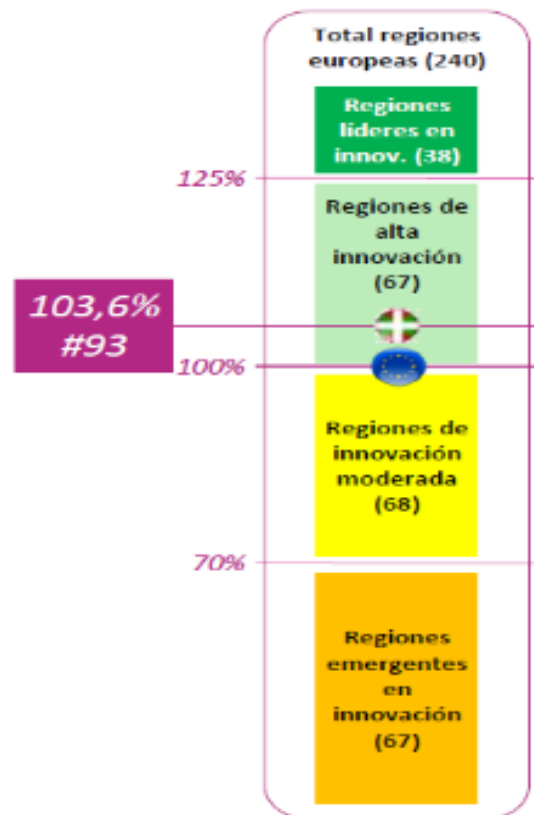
Total regiones europeas (240)

Regiones líderes en innov. (38)

125%

Regiones de alta innovación (67)

103,6%
#93

100%

Regiones de innovación moderada (68)

70%

Regiones emergentes en innovación (67)